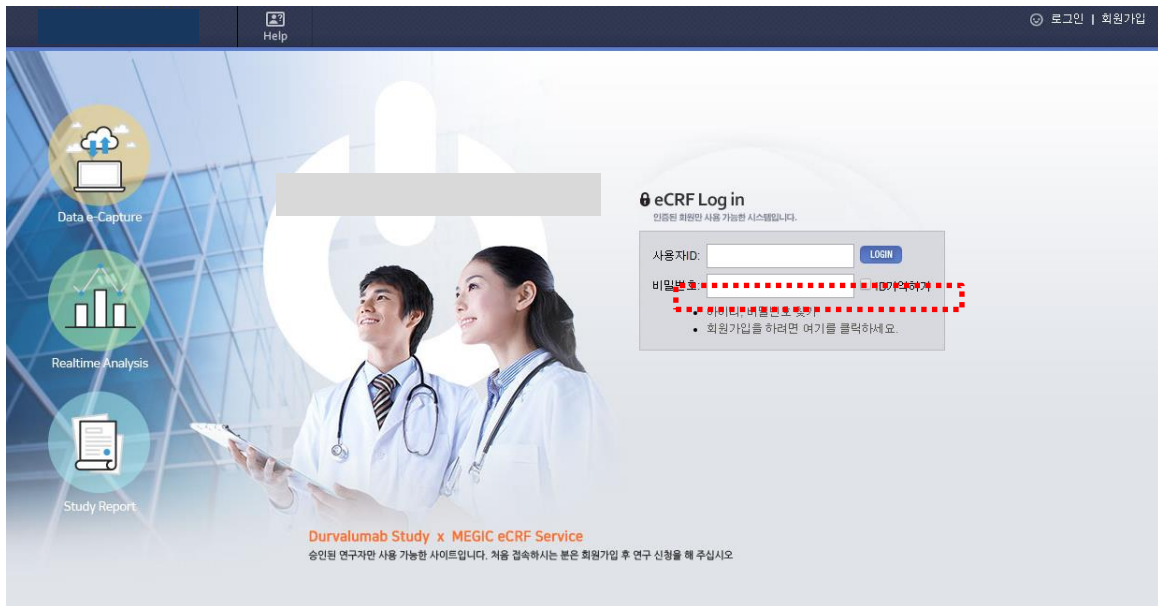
Help

로그인 | 회원가입

Data e-Capture

Realtime Analysis

Study Report

eCRF Log in

인증된 회원만 사용 가능한 시스템입니다.

사용자ID:

LOGIN

비밀번호:

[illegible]

• 아이디, 비밀번호 찾기

• 회원가입을 하려면 여기를 클릭하세요.

Durvalumab Study x MEGIC eCRF Service

승인된 연구자만 사용 가능한 사이트입니다. 처음 접속하시는 분은 회원가입 후 연구 신청을 해 주십시오